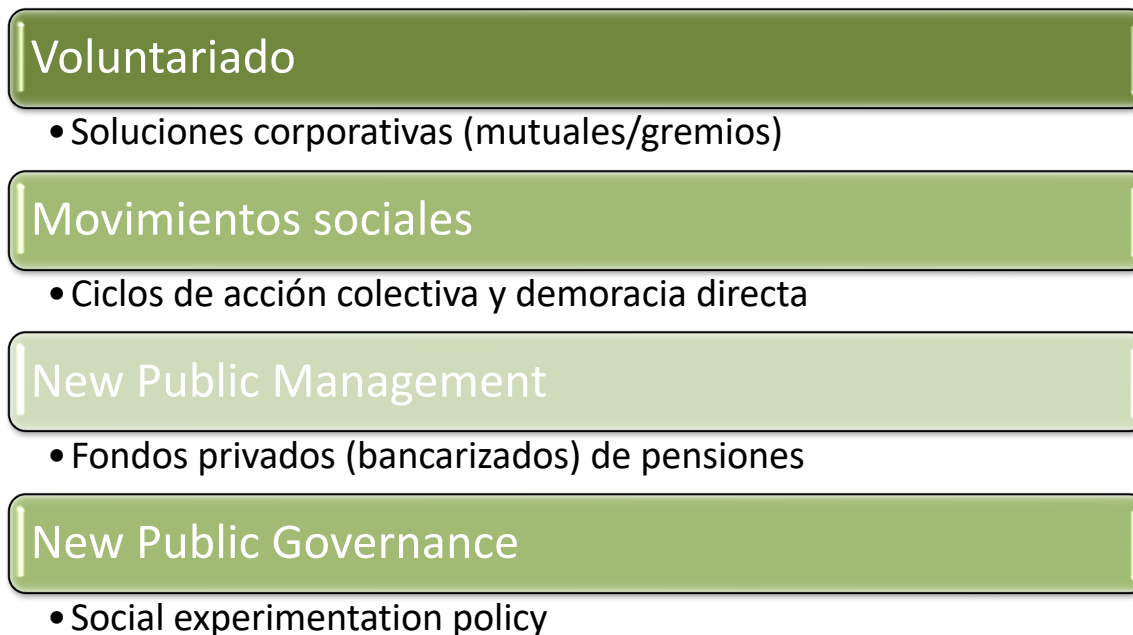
Voluntariado

• Soluciones corporativas (mutuales/gremios)

Movimientos sociales

• Ciclos de acción colectiva y demoracia directa

New Public Management

• Fondos privados (bancarizados) de pensiones

New Public Governance

• Social experimentation policy